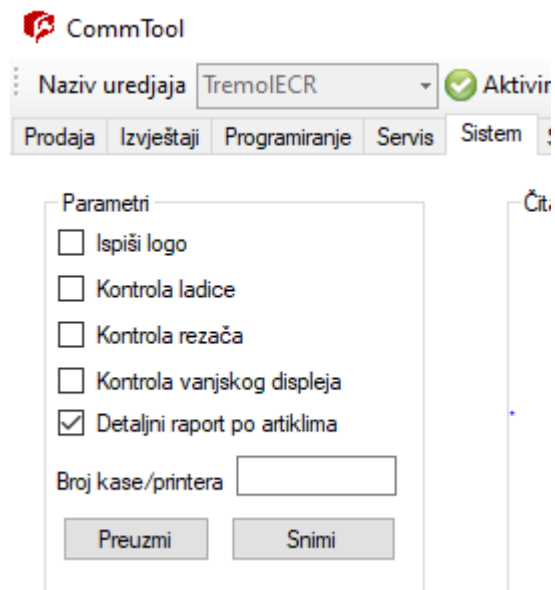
CommTool

Naziv uredjaja TremolECR Aktivir

Prodaja Izvještaji Programiranje Servis Sistem

Parametri

Ispiši logo

Kontrola ladice

Kontrola rezača

Kontrola vanjskog displeja

Detaljni raport po artiklima

Broj kase/printera

Preuzmi Snimi

Čita